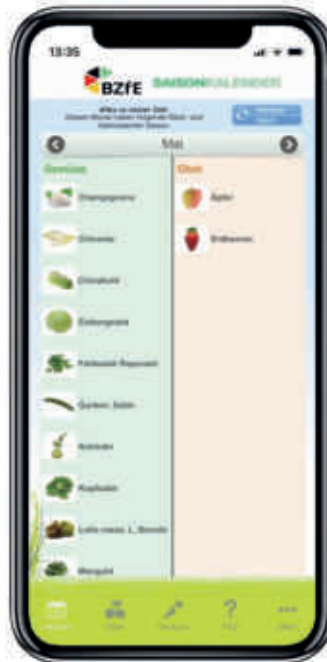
13:35

BZfE SAISONKALENDER

Mai

Gemüse

Champignons

Chicorée

Chinakohl

Eisbergsalat

Feldsalat Rapunzel

Gurken, Salat-

Knoblauch

Kopfsalat

Lollo rosso, L. Bionda

Mangold

Obst

Äpfel

Erdbeeren

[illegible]

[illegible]

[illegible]

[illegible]

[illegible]